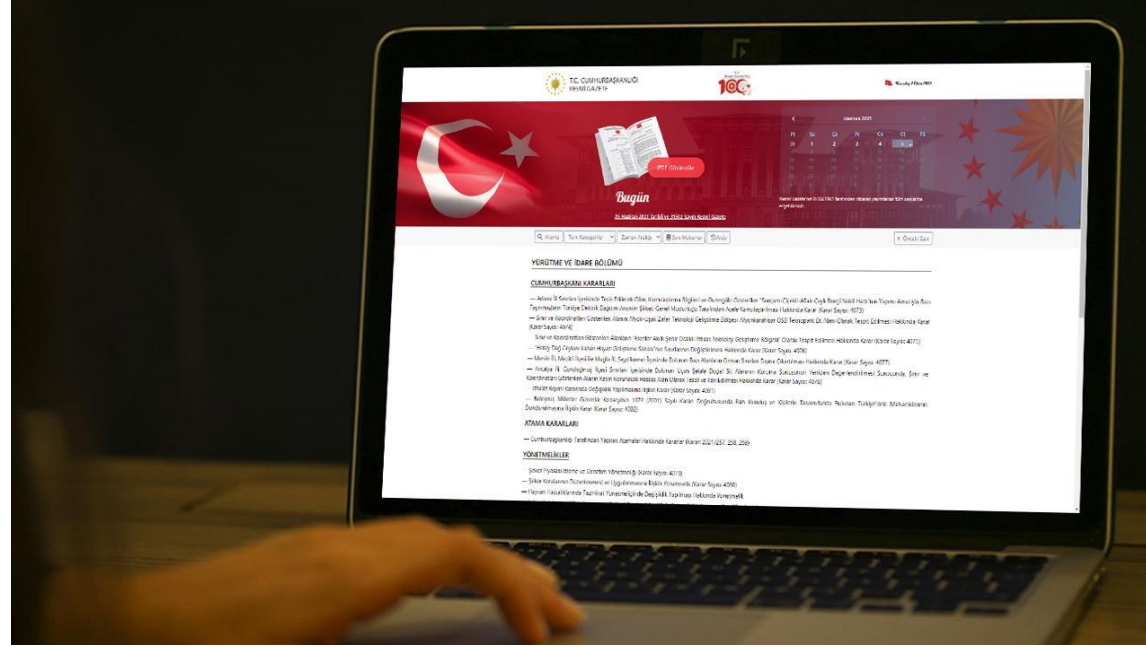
T.C. CUMHURBAŞKANLIĞI
RESMÎ GAZETE

100

PDF Görüntüle

Bugün

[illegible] Haziran 2021 Tarihli ve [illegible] Sayılı Resmî Gazete

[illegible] 2021

Pt Sa Ça Pe Cu Ct Pz

Q Arama | Tüm Kategoriler | Zaman Aralığı | Son Mükerrer | Yardım

Önceki Sayı

YÜRÜTME VE İDARE BÖLÜMÜ

CUMHURBAŞKANI KARARLARI

— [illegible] (Karar Sayısı: 4073)

— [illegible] (Karar Sayısı: 4074)

— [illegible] (Karar Sayısı: 4075)

— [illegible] (Karar Sayısı: 4076)

— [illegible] (Karar Sayısı: 4077)

— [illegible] (Karar Sayısı: 4078)

— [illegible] (Karar Sayısı: 4081)

— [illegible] (Karar Sayısı: 4082)

ATAMA KARARLARI

— Cumhurbaşkanlığı Tarafından Yapılan Atamalar Hakkında Kararlar (Karar: 2021/257, 258, 259)

YÖNETMELİKLER

— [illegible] (Karar Sayısı: 4079)

— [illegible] (Karar Sayısı: 4080)

— Hayvan Hastalıklarında Tazminat Yönetmeliğinde Değişiklik Yapılması Hakkında Yönetmelik